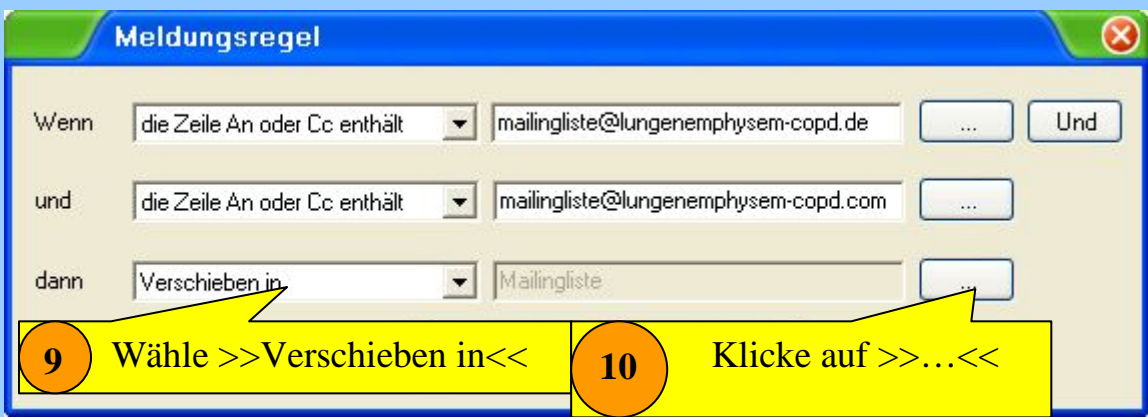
Meldungsregel

Wenn | die Zeile An oder Cc enthält | mailingliste@lungenemphysem-copd.de | ... | Und

und | die Zeile An oder Cc enthält | mailingliste@lungenemphysem-copd.com | ...

dann | Verschieben in | Mailingliste | ...

9 Wähle >>Verschieben in<<

10 Klicke auf >>…<<